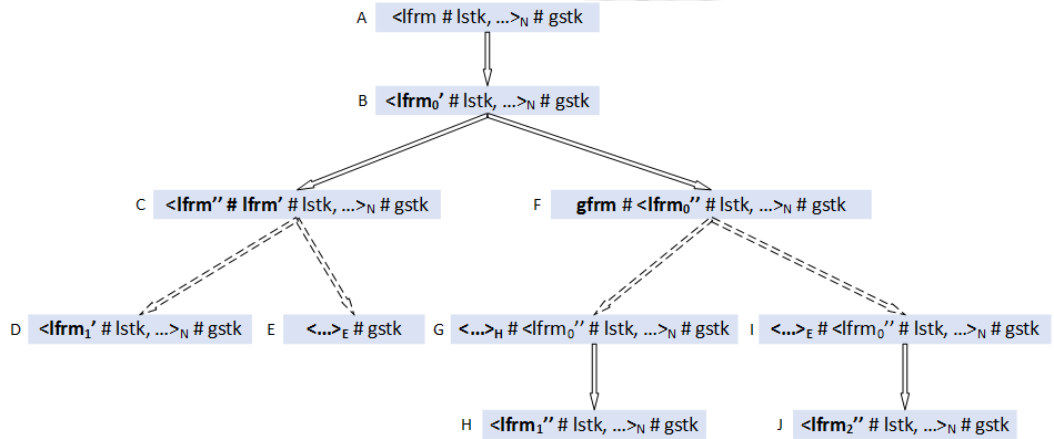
A <lfrm # lstk, …>$_N$ # gstk

B <lfrm$_0$' # lstk, …>$_N$ # gstk

C <lfrm'' # lfrm' # lstk, …>$_N$ # gstk

F gfrm # <lfrm$_0$'' # lstk, …>$_N$ # gstk

D <lfrm$_1$' # lstk, …>$_N$ # gstk

E <…>$_E$ # gstk

G <…>$_H$ # <lfrm$_0$'' # lstk, …>$_N$ # gstk

I <…>$_E$ # <lfrm$_0$'' # lstk, …>$_N$ # gstk

H <lfrm$_1$'' # lstk, …>$_N$ # gstk

J <lfrm$_2$'' # lstk, …>$_N$ # gstk